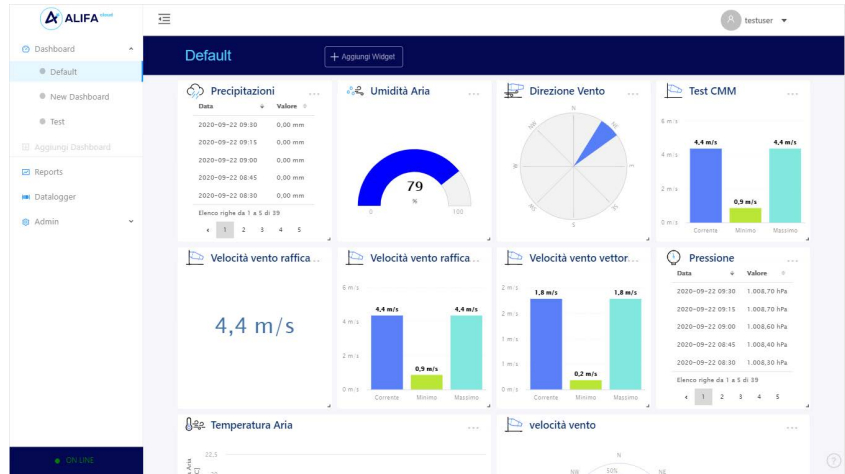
ALIFA cloud

testuser

Dashboard
Default
New Dashboard
Test
Aggiungi Dashboard
Reports
Datalogger
Admin

ON LINE

Default

+ Aggiungi Widget

Precipitazioni

| Data | Valore |
|---|---|
| 2020-09-22 09:30 | 0,00 mm |
| 2020-09-22 09:15 | 0,00 mm |
| 2020-09-22 09:00 | 0,00 mm |
| 2020-09-22 08:45 | 0,00 mm |
| 2020-09-22 08:30 | 0,00 mm |

Elenco righe da 1 a 5 di 39

‹ 1 2 3 4 5

Umidità Aria

79
%
0 100

Direzione Vento

N NE E SE S SW W NW

Test CMM

6 m/s
4 m/s
2 m/s
0 m/s
4,4 m/s
0,9 m/s
4,4 m/s
Corrente Minimo Massimo

Velocità vento raffica ...

4,4 m/s

Velocità vento raffica ...

6 m/s
4 m/s
2 m/s
0 m/s
4,4 m/s
0,9 m/s
4,4 m/s
Corrente Minimo Massimo

Velocità vento vettor...

2 m/s
1,5 m/s
1 m/s
0,5 m/s
0 m/s
1,8 m/s
0,2 m/s
1,8 m/s
Corrente Minimo Massimo

Pressione

| Data | Valore |
|---|---|
| 2020-09-22 09:30 | 1.008,70 hPa |
| 2020-09-22 09:15 | 1.008,70 hPa |
| 2020-09-22 09:00 | 1.008,60 hPa |
| 2020-09-22 08:45 | 1.008,40 hPa |
| 2020-09-22 08:30 | 1.008,30 hPa |

Elenco righe da 1 a 5 di 39

‹ 1 2 3 4 5

Temperatura Aria

22,5

velocità vento

N
NW NE
50%